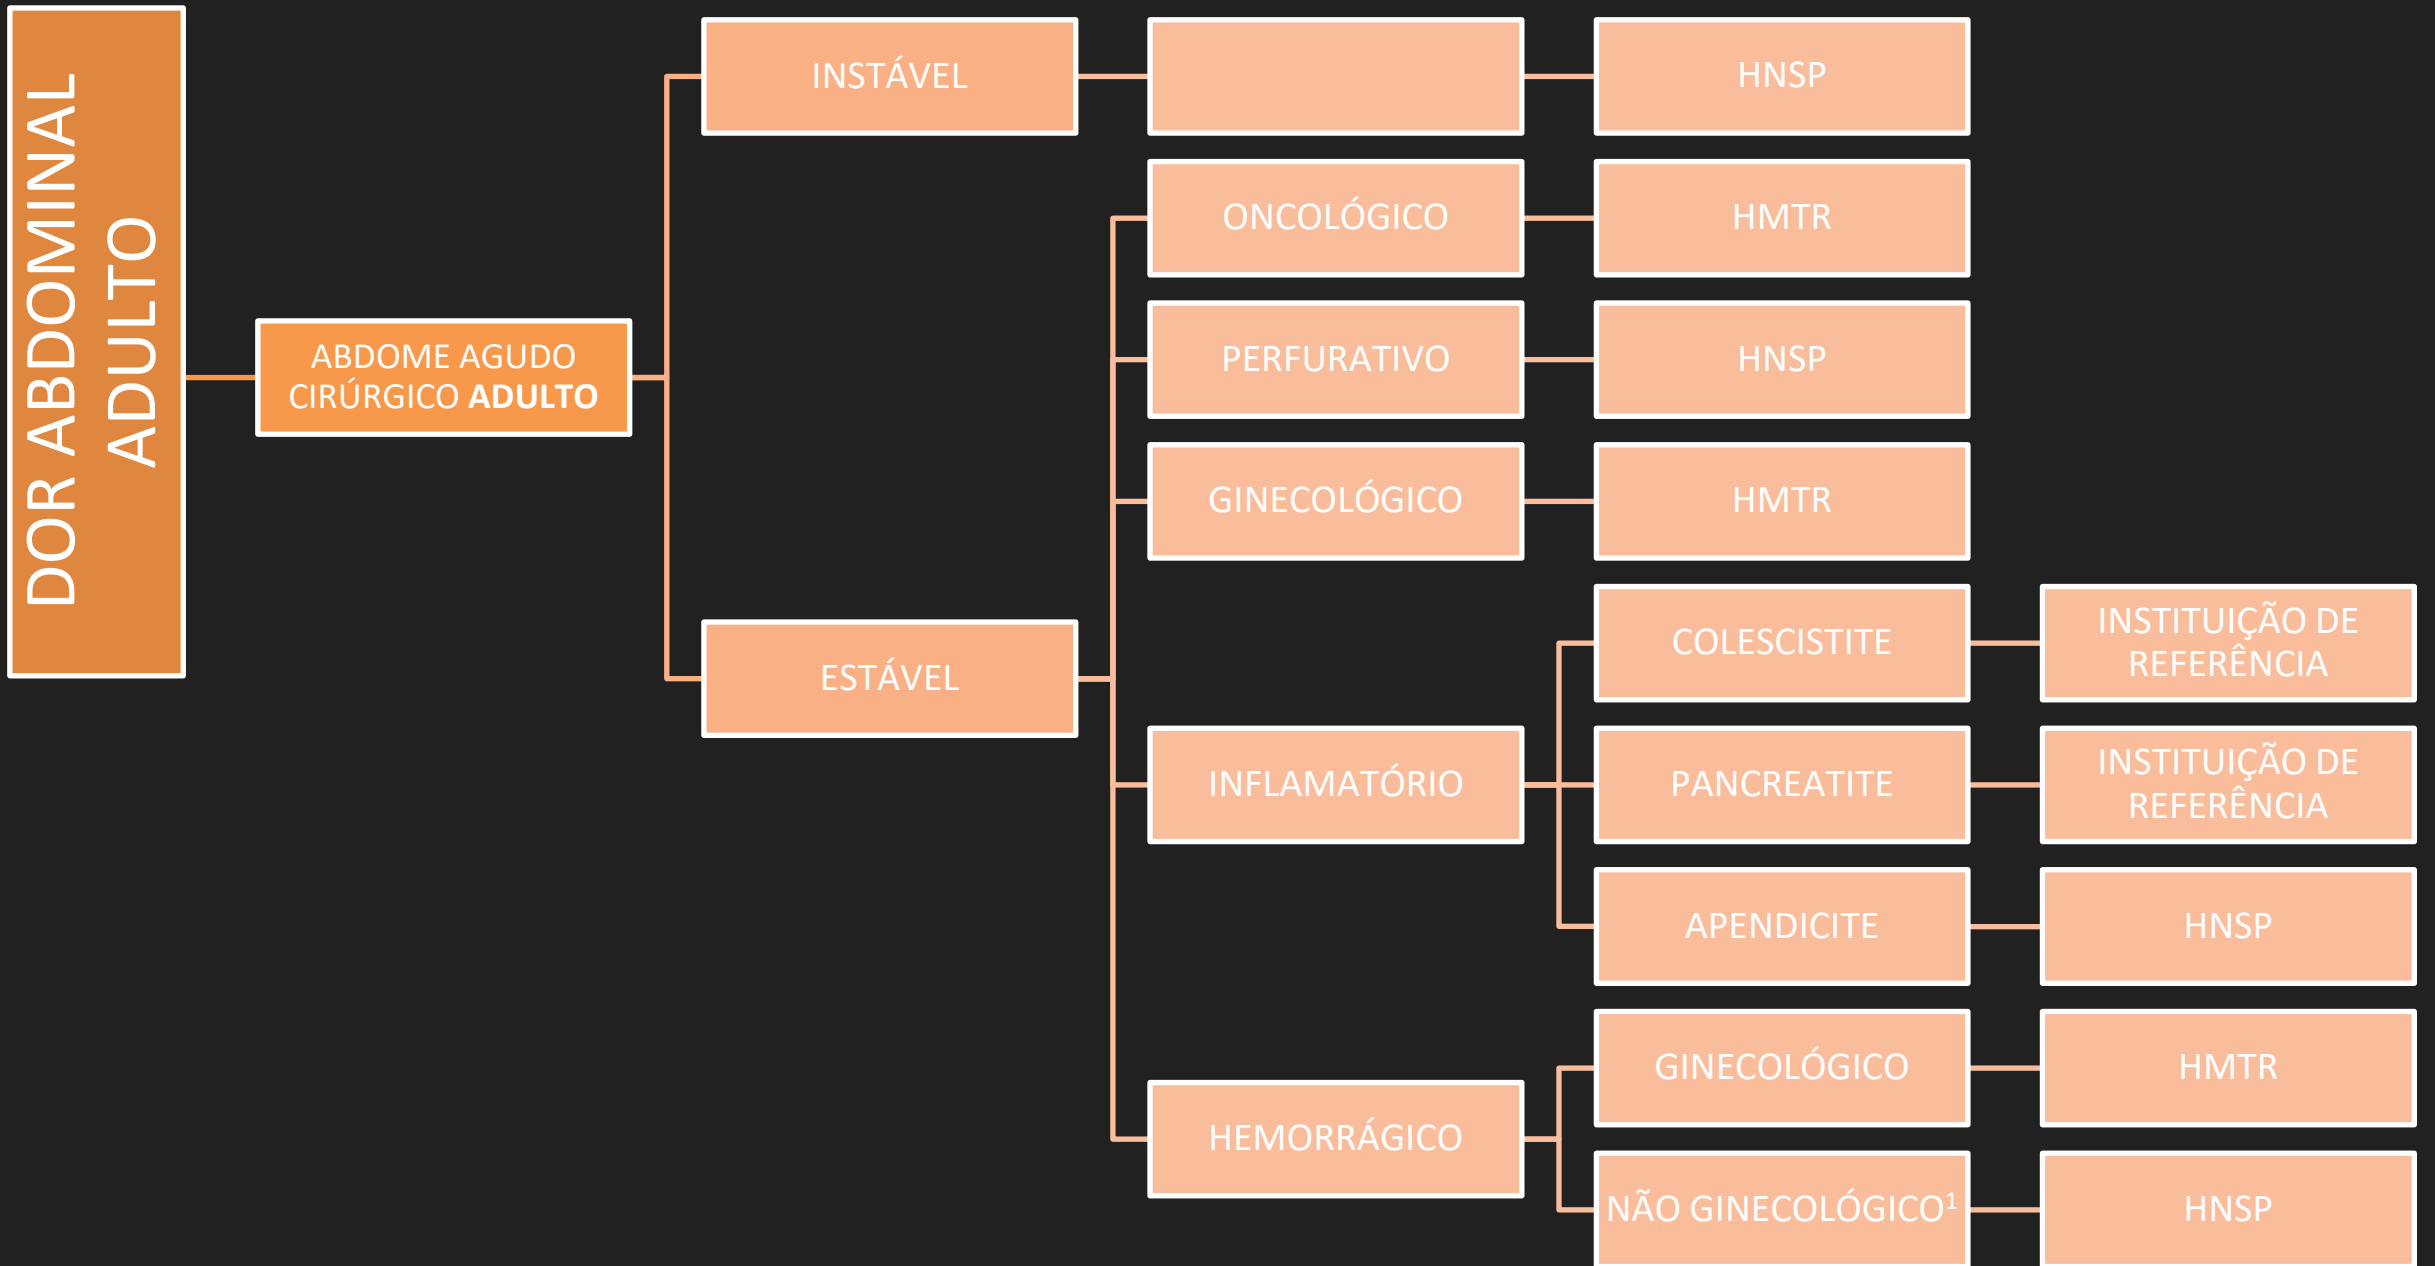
DOR ABDOMINAL ADULTO

ABDOME AGUDO CIRÚRGICO **ADULTO**

INSTÁVEL

HNSP

ESTÁVEL

ONCOLÓGICO

HMTR

PERFURATIVO

HNSP

GINECOLÓGICO

HMTR

INFLAMATÓRIO

COLESCISTITE

INSTITUIÇÃO DE REFERÊNCIA

PANCREATITE

INSTITUIÇÃO DE REFERÊNCIA

APENDICITE

HNSP

HEMORRÁGICO

GINECOLÓGICO

HMTR

NÃO GINECOLÓGICO$^1$

HNSP